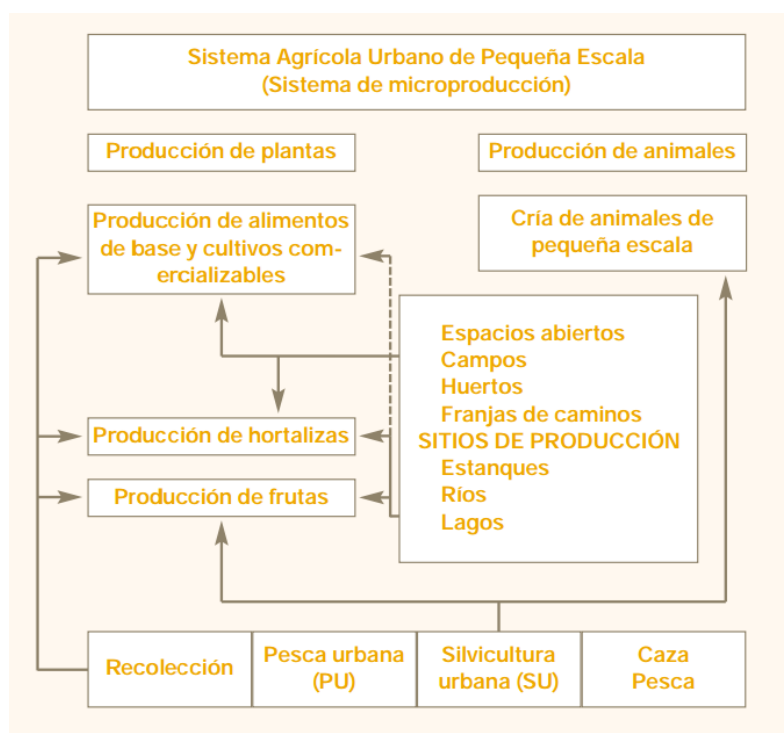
Sistema Agrícola Urbano de Pequeña Escala
(Sistema de microproducción)

Producción de plantas

Producción de animales

Producción de alimentos de base y cultivos comercializables

Cría de animales de pequeña escala

Espacios abiertos
Campos
Huertos
Franjas de caminos
SITIOS DE PRODUCCIÓN
Estanques
Ríos
Lagos

Producción de hortalizas

Producción de frutas

| Recolección | Pesca urbana (PU) | Silvicultura urbana (SU) | Caza Pesca |